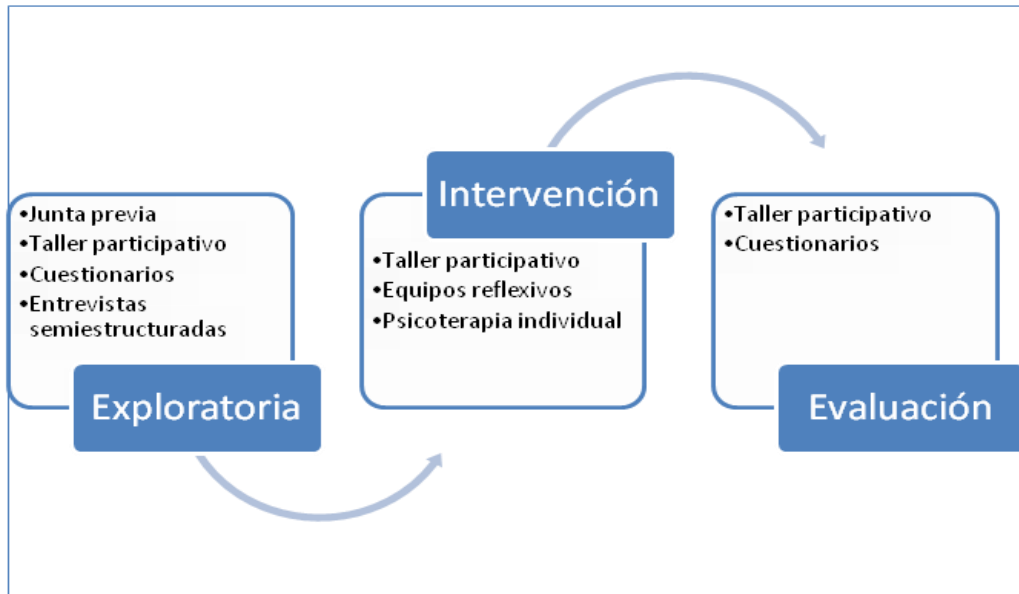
•Junta previa
•Taller participativo
•Cuestionarios
•Entrevistas semiestructuradas

Exploratoria

Intervención

•Taller participativo
•Equipos reflexivos
•Psicoterapia individual

•Taller participativo
•Cuestionarios

Evaluación